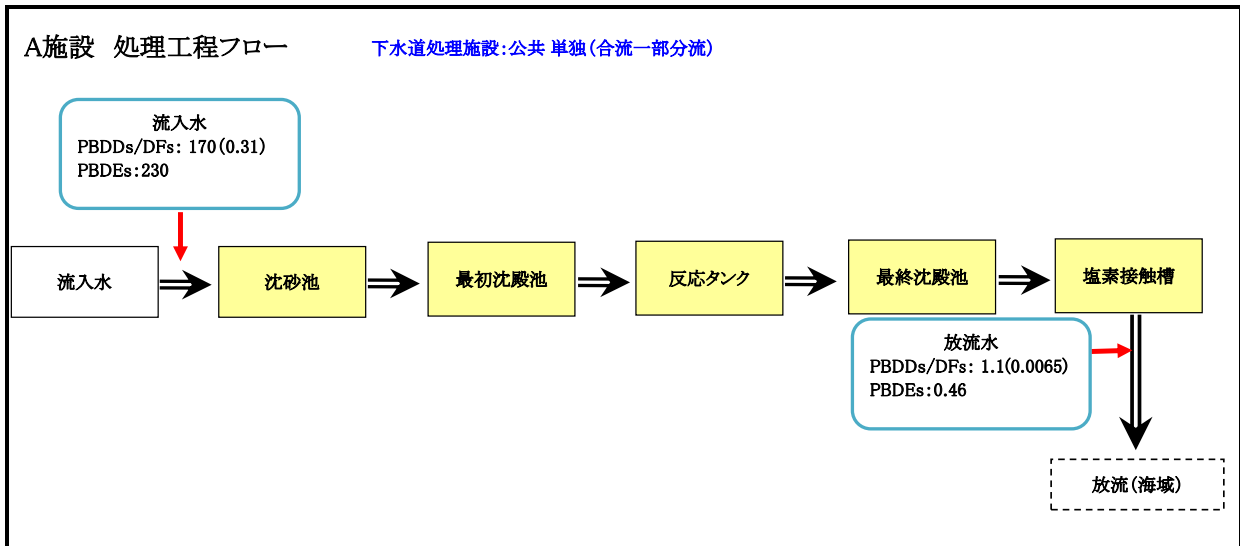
A施設　処理工程フロー

下水道処理施設:公共 単独(合流一部分流)

流入水
PBDDs/DFs: 170(0.31)
PBDEs:230

流入水

沈砂池

最初沈殿池

反応タンク

最終沈殿池

塩素接触槽

放流水
PBDDs/DFs: 1.1(0.0065)
PBDEs:0.46

放流(海域)